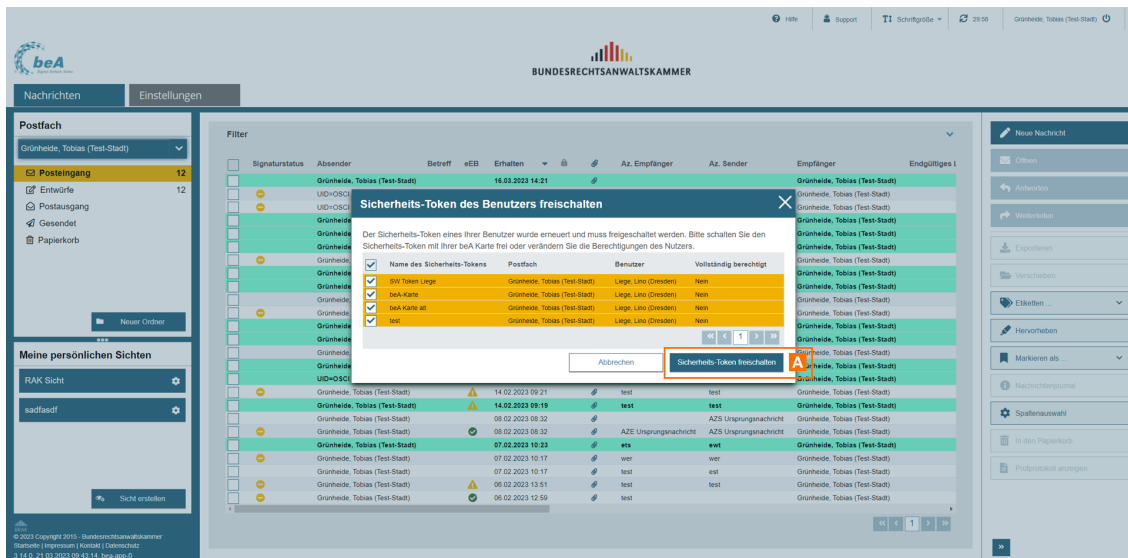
Hilfe Support Schriftgröße 29:08 Grünheide, Tobias (Test-Stadt)

beA

BUNDESRECHTSANWALTSKAMMER

Nachrichten Einstellungen

Postfach

Grünheide, Tobias (Test-Stadt)

Posteingang 12
Entwürfe 12
Postausgang
Gesendet
Papierkorb

Neuer Ordner

Meine persönlichen Sichten

RAK Sicht

sadfasdf

Sicht erstellen

© 2023 Copyright 2015 - Bundesrechtsanwaltskammer
Startseite | Impressum | Kontakt | Datenschutz
3.14.0- 21.03.2023 09:43:14 bea-app-0

Filter

| Signaturstatus | Absender | Betreff | eEB | Erhalten | | Az. Empfänger | Az. Sender | Empfänger | Endgültiges L |
|---|---|---|---|---|---|---|---|---|---|
| | Grünheide, Tobias (Test-Stadt) | | | 16.03.2023 14:21 | | | | Grünheide, Tobias (Test-Stadt) | |
| | UID=OSCI | | | | | | | Grünheide, Tobias (Test-Stadt) | |
| | UID=OSCI | | | | | | | Grünheide, Tobias (Test-Stadt) | |
| | Grünheide | | | | | | | Grünheide, Tobias (Test-Stadt) | |
| | Grünheide | | | | | | | Grünheide, Tobias (Test-Stadt) | |
| | Grünheide | | | | | | | Grünheide, Tobias (Test-Stadt) | |
| | Grünheide | | | | | | | Grünheide, Tobias (Test-Stadt) | |
| | Grünheide | | | | | | | Grünheide, Tobias (Test-Stadt) | |
| | Grünheide | | | | | | | Grünheide, Tobias (Test-Stadt) | |
| | Grünheide | | | | | | | Grünheide, Tobias (Test-Stadt) | |
| | Grünheide | | | | | | | Grünheide, Tobias (Test-Stadt) | |
| | Grünheide | | | | | | | Grünheide, Tobias (Test-Stadt) | |
| | Grünheide | | | | | | | Grünheide, Tobias (Test-Stadt) | |
| | Grünheide | | | | | | | Grünheide, Tobias (Test-Stadt) | |
| | Grünheide | | | | | | | Grünheide, Tobias (Test-Stadt) | |
| | UID=OSCI | | | | | | | Grünheide, Tobias (Test-Stadt) | |
| | Grünheide, Tobias (Test-Stadt) | | | 14.02.2023 09:21 | | test | test | Grünheide, Tobias (Test-Stadt) | |
| | Grünheide, Tobias (Test-Stadt) | | | 14.02.2023 09:19 | | test | test | Grünheide, Tobias (Test-Stadt) | |
| | Grünheide, Tobias (Test-Stadt) | | | 08.02.2023 08:32 | | | AZS Ursprungsnachricht | Grünheide, Tobias (Test-Stadt) | |
| | Grünheide, Tobias (Test-Stadt) | | | 08.02.2023 08:32 | | AZE Ursprungsnachricht | AZS Ursprungsnachricht | Grünheide, Tobias (Test-Stadt) | |
| | Grünheide, Tobias (Test-Stadt) | | | 07.02.2023 10:23 | | ets | ewt | Grünheide, Tobias (Test-Stadt) | |
| | Grünheide, Tobias (Test-Stadt) | | | 07.02.2023 10:17 | | wer | wer | Grünheide, Tobias (Test-Stadt) | |
| | Grünheide, Tobias (Test-Stadt) | | | 07.02.2023 10:17 | | test | est | Grünheide, Tobias (Test-Stadt) | |
| | Grünheide, Tobias (Test-Stadt) | | | 06.02.2023 13:51 | | test | test | Grünheide, Tobias (Test-Stadt) | |
| | Grünheide, Tobias (Test-Stadt) | | | 06.02.2023 12:59 | | test | | Grünheide, Tobias (Test-Stadt) | |

Sicherheits-Token des Benutzers freischalten

Der Sicherheits-Token eines Ihrer Benutzer wurde erneuert und muss freigeschaltet werden. Bitte schalten Sie den Sicherheits-Token mit Ihrer beA Karte frei oder verändern Sie die Berechtigungen des Nutzers.

| | Name des Sicherheits-Tokens | Postfach | Benutzer | Vollständig berechtigt |
|---|---|---|---|---|
| ✓ | SW Token Liege | Grünheide, Tobias (Test-Stadt) | Liege, Lino (Dresden) | Nein |
| ✓ | beA-Karte | Grünheide, Tobias (Test-Stadt) | Liege, Lino (Dresden) | Nein |
| ✓ | beA Karte alt | Grünheide, Tobias (Test-Stadt) | Liege, Lino (Dresden) | Nein |
| ✓ | test | Grünheide, Tobias (Test-Stadt) | Liege, Lino (Dresden) | Nein |

1

Abbrechen Sicherheits-Token freischalten A

Neue Nachricht
Öffnen
Antworten
Weiterleiten
Exportieren
Verschieben
Etiketten ...
Hervorheben
Markieren als ...
Nachrichtenjournal
Spaltenauswahl
In den Papierkorb
Prüfprotokoll anzeigen

1